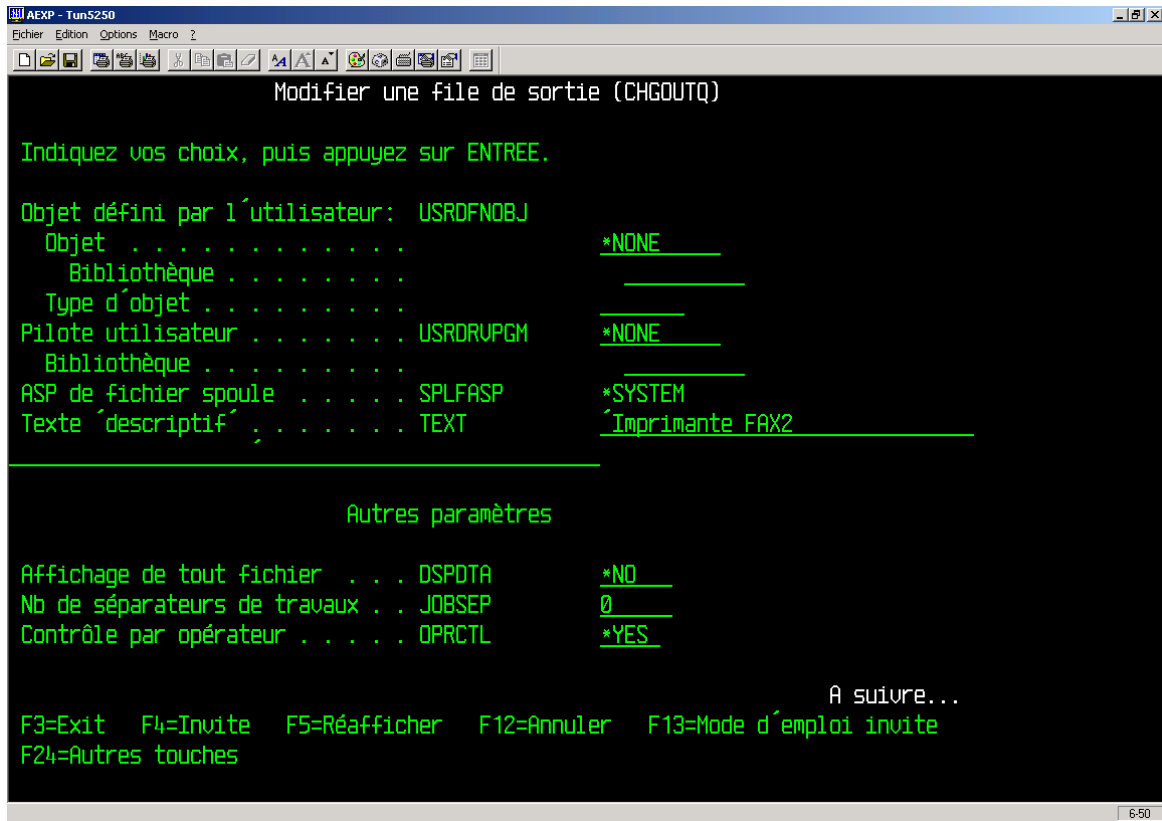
AEXP - Tun5250
Fichier Edition Options Macro ?

Modifier une file de sortie (CHGOUTQ)

Indiquez vos choix, puis appuyez sur ENTREE.

Objet défini par l´utilisateur: USRDFNOBJ
Objet . . . . . . . . . . . . . *NONE
Bibliothèque . . . . . . . .
Type d´objet . . . . . . . . .
Pilote utilisateur . . . . . . . USRDRVPGM *NONE
Bibliothèque . . . . . . . . .
ASP de fichier spoule . . . . . SPLFASP *SYSTEM
Texte ´descriptif´ . . . . . . . TEXT ´Imprimante FAX2

Autres paramètres

Affichage de tout fichier . . . DSPDTA *NO
Nb de séparateurs de travaux . . JOBSEP 0
Contrôle par opérateur . . . . . OPRCTL *YES

A suivre...
F3=Exit F4=Invite F5=Réafficher F12=Annuler F13=Mode d´emploi invite
F24=Autres touches

6-50